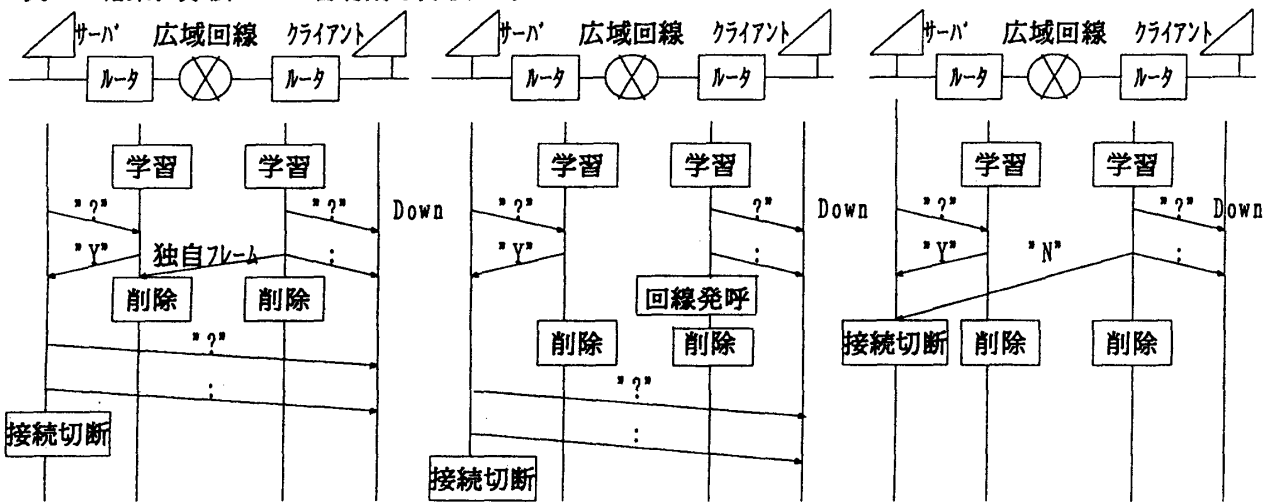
サーバ 広域回線 クライアント
ルータ ルータ
学習 学習
"?" "?" Down
"Y" 独自フレーム :
削除 削除
"?"
:
接続切断

サーバ 広域回線 クライアント
ルータ ルータ
学習 学習
"?" ?" Down
"Y" :
回線発呼
削除 削除
"?"
:
接続切断

サーバ 広域回線 クライアント
ルータ ルータ
学習 学習
"?" "?" Down
"Y" "N" :
接続切断 削除 削除